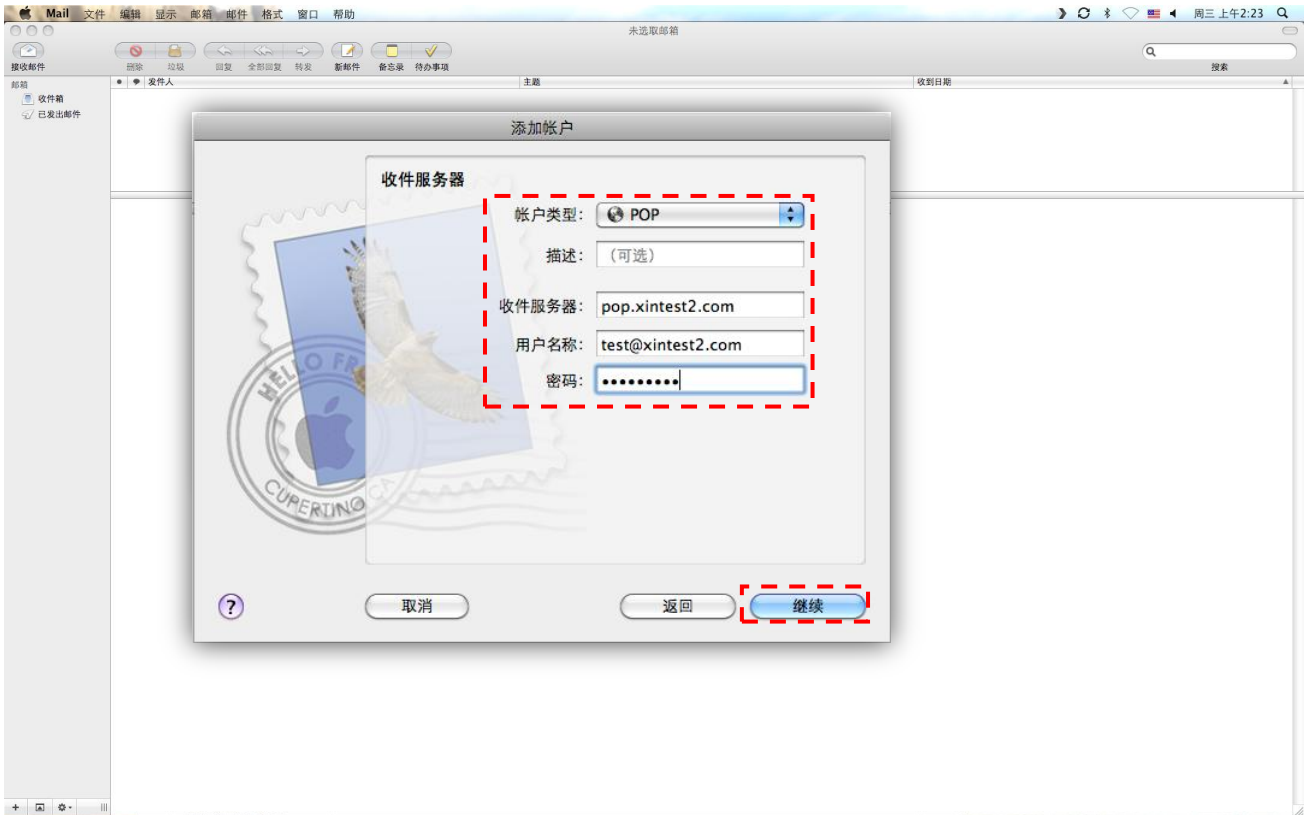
Mail 文件 编辑 显示 邮箱 邮件 格式 窗口 帮助

周三 上午2:23

未选取邮箱

接收邮件 删除 垃圾 回复 全部回复 转发 新邮件 备忘录 待办事项

搜索

邮箱
收件箱
已发出邮件

发件人 主题 收到日期

添加帐户

收件服务器

帐户类型: POP

描述: (可选)

收件服务器: pop.xintest2.com

用户名称: test@xintest2.com

密码: •••••••••

HELLO FR
CUPERTINO CA

?

取消

返回

继续